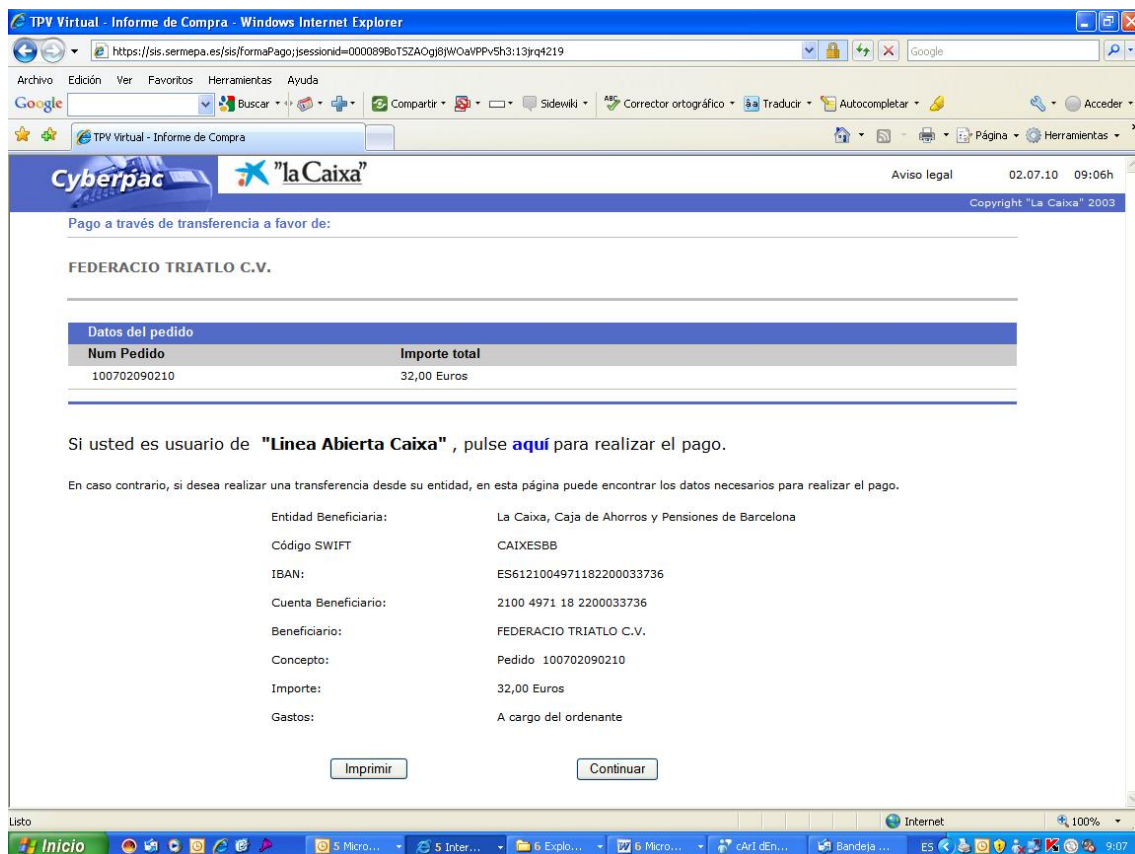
TPV Virtual - Informe de Compra - Windows Internet Explorer

https://sis.sermepa.es/sis/formaPago;jsessionid=000089BoTSZAOgj8jWOaVPPv5h3:13jrq4219

Google

Archivo Edición Ver Favoritos Herramientas Ayuda

Google Buscar Compartir Sidewiki Corrector ortográfico Traducir Autocompletar Acceder

TPV Virtual - Informe de Compra

Página Herramientas

Cyberpac "la Caixa"

Aviso legal 02.07.10 09:06h

Copyright "La Caixa" 2003

Pago a través de transferencia a favor de:

FEDERACIO TRIATLO C.V.

Datos del pedido

| Num Pedido | Importe total |
|---|---|
| 100702090210 | 32,00 Euros |

Si usted es usuario de **"Linea Abierta Caixa"** , pulse aquí para realizar el pago.

En caso contrario, si desea realizar una transferencia desde su entidad, en esta página puede encontrar los datos necesarios para realizar el pago.

| | |
|---|---|
| Entidad Beneficiaria: | La Caixa, Caja de Ahorros y Pensiones de Barcelona |
| Código SWIFT | CAIXESBB |
| IBAN: | ES6121004971182200033736 |
| Cuenta Beneficiario: | 2100 4971 18 2200033736 |
| Beneficiario: | FEDERACIO TRIATLO C.V. |
| Concepto: | Pedido 100702090210 |
| Importe: | 32,00 Euros |
| Gastos: | A cargo del ordenante |

Imprimir Continuar

Listo

Internet 100%

Inicio 5 Micro... 5 Inter... 6 Explo... 6 Micro... cArI dEn... Bandeja ... ES 9:07